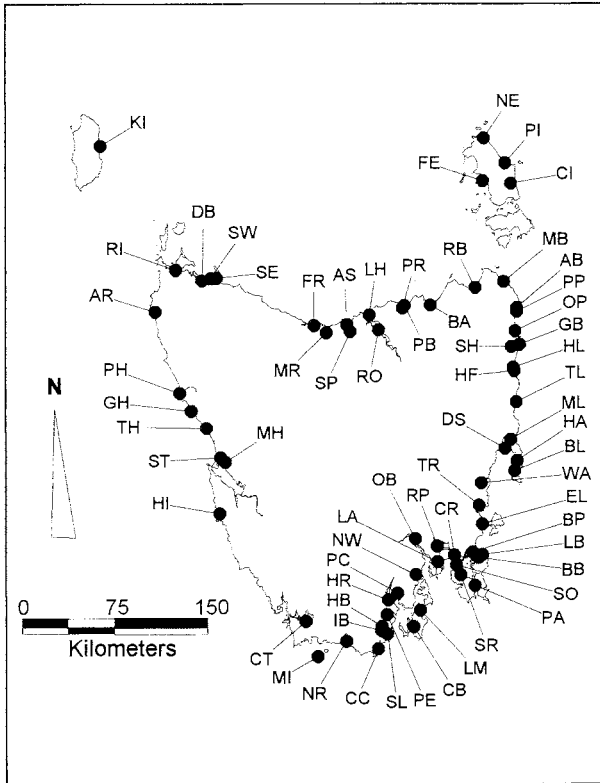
KI
NE
PI
FE
CI
DB
SW
RI
SE
RB
MB
PR
AB
AS
LH
FR
PP
AR
BA
OP
PB
GB
MR
RO
SH
SP
HL
HF
TL
N
PH
GH
ML
DS
TH
HA
MH
BL
ST
WA
TR
EL
HI
OB
RP
BP
CR
LA
LB
NW
BB
PC
SO
HR
0
75
150
PA
HB
SR
IB
Kilometers
LM
CT
CB
MI
NR
CC
SL
PE